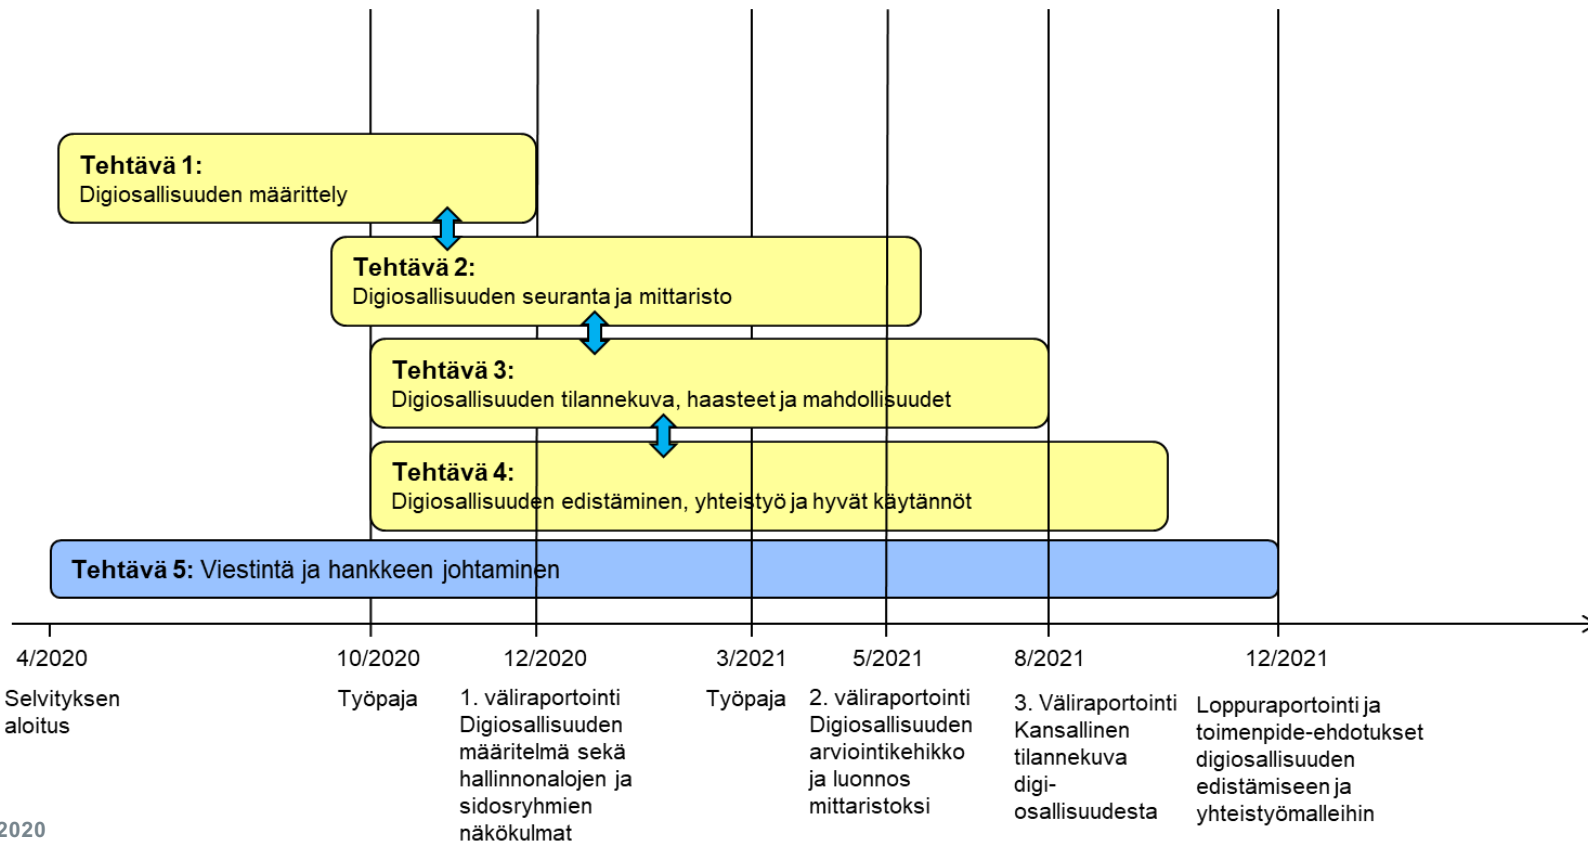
Tehtävä 1:
Digiosallisuuden määrittely

Tehtävä 2:
Digiosallisuuden seuranta ja mittaristo

Tehtävä 3:
Digiosallisuuden tilannekuva, haasteet ja mahdollisuudet

Tehtävä 4:
Digiosallisuuden edistäminen, yhteistyö ja hyvät käytännöt

Tehtävä 5: Viestintä ja hankkeen johtaminen

4/2020
Selvityksen aloitus

10/2020
Työpaja

12/2020
1. väliraportointi Digiosallisuuden määritelmä sekä hallinnonalojen ja sidosryhmien näkökulmat

3/2021
Työpaja

5/2021
2. väliraportointi Digiosallisuuden arviointikehikko ja luonnos mittaristoksi

8/2021
3. Väliraportointi Kansallinen tilannekuva digi-osallisuudesta

12/2021
Loppuraportointi ja toimenpide-ehdotukset digiosallisuuden edistämiseen ja yhteistyömalleihin

2020